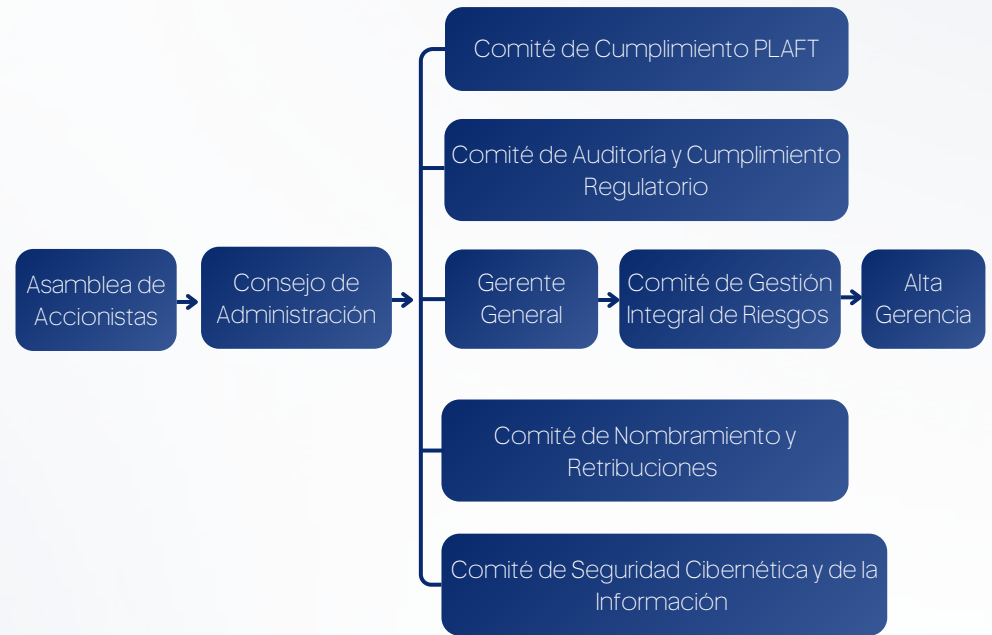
Asamblea de Accionistas

Consejo de Administración

Comité de Cumplimiento PLAFT

Comité de Auditoría y Cumplimiento Regulatorio

Gerente General

Comité de Gestión Integral de Riesgos

Alta Gerencia

Comité de Nombramiento y Retribuciones

Comité de Seguridad Cibernética y de la Información